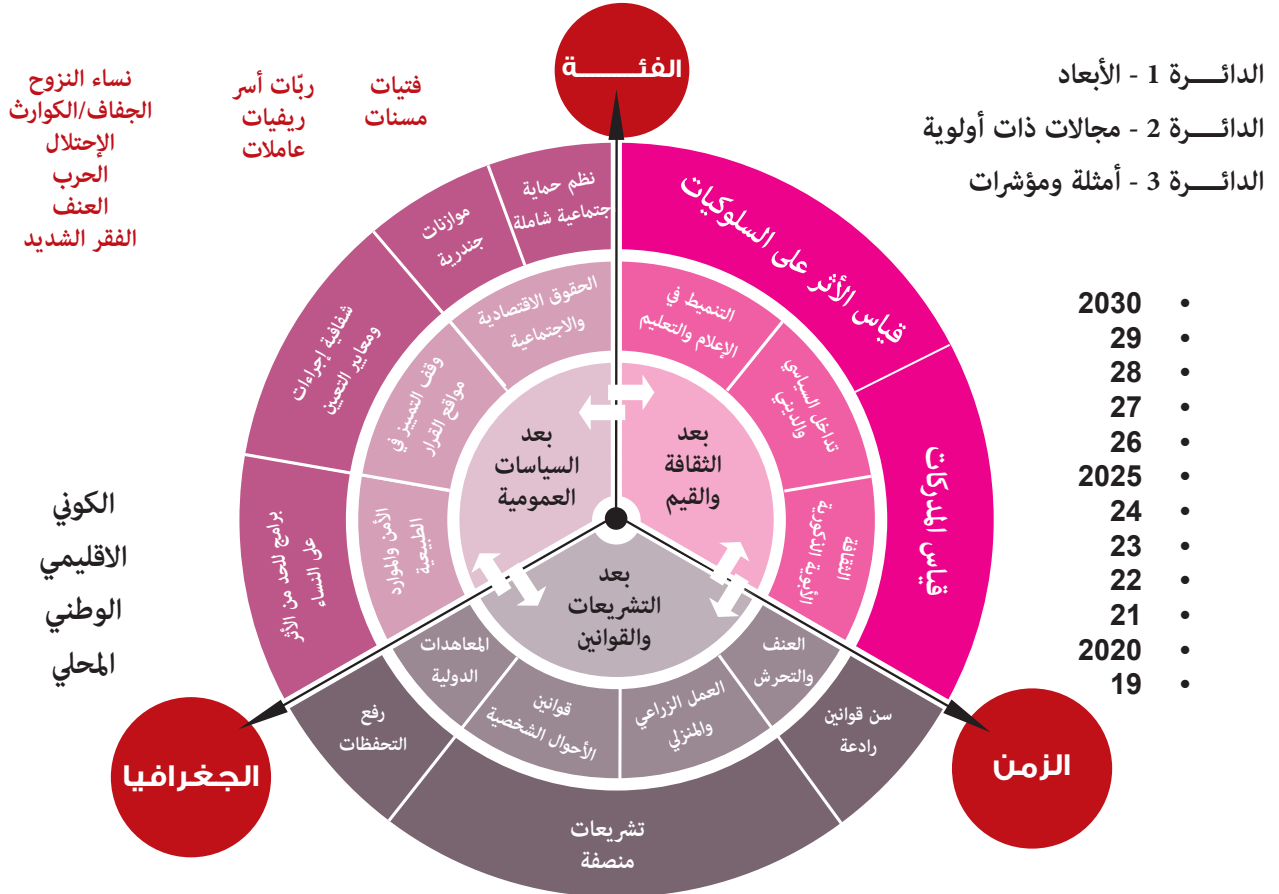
الدائـــرة 1 - الأبعاد
الدائـــرة 2 - مجالات ذات أولوية
الدائـــرة 3 - أمثلة ومؤشرات

الفئــــة

فتيات
مسنات

ربّات أسر
ريفيات
عاملات

نساء النزوح
الجفاف/الكوارث
الإحتلال
الحرب
العنف
الفقر الشديد

قياس الأثر على السلوكيات
قياس المدركات

نظم حماية اجتماعية شاملة
موازنات جندرية
شفافية إجراءات ومعايير التعيين
برامج للحد من الأثر على النساء

الحقوق الاقتصادية والاجتماعية
وقف التمييز في مواقع القرار
الأمن والموارد الطبيعية

التنميط في الإعلام والتعليم
تداخل السياسي والديني
الثقافة الأبوية الذكورية

بعد السياسات العمومية
بعد الثقافة والقيم
بعد التشريعات والقوانين

المعاهدات الدولية
قوانين الأحوال الشخصية
العمل الزراعي والمنزلي
العنف والتحرش

رفع التحفظات
تشريعات منصفة
سن قوانين رادعة

الكوني
الاقليمي
الوطني
المحلي

الجغرافيا
الزمن

• 2030
• 29
• 28
• 27
• 26
• 2025
• 24
• 23
• 22
• 21
• 2020
• 19